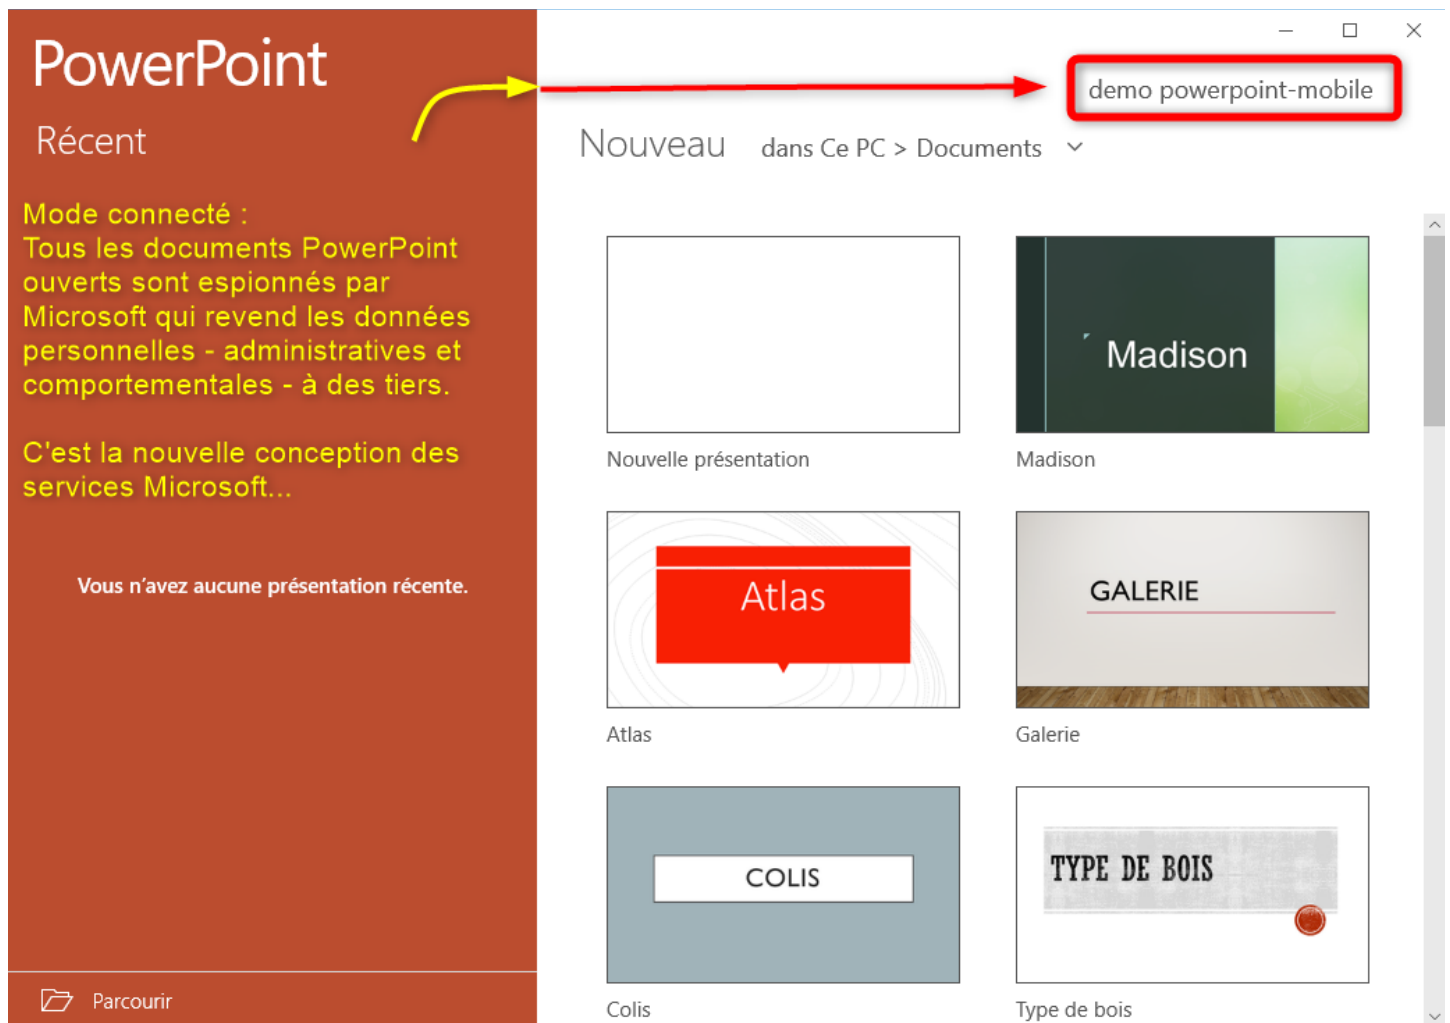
PowerPoint

Récent

Mode connecté :
Tous les documents PowerPoint ouverts sont espionnés par Microsoft qui revend les données personnelles - administratives et comportementales - à des tiers.

C'est la nouvelle conception des services Microsoft...

Vous n'avez aucune présentation récente.

Parcourir

demo powerpoint-mobile

Nouveau dans Ce PC > Documents

Nouvelle présentation

Madison

Madison

Atlas

Atlas

GALERIE

Galerie

COLIS

Colis

TYPE DE BOIS

Type de bois